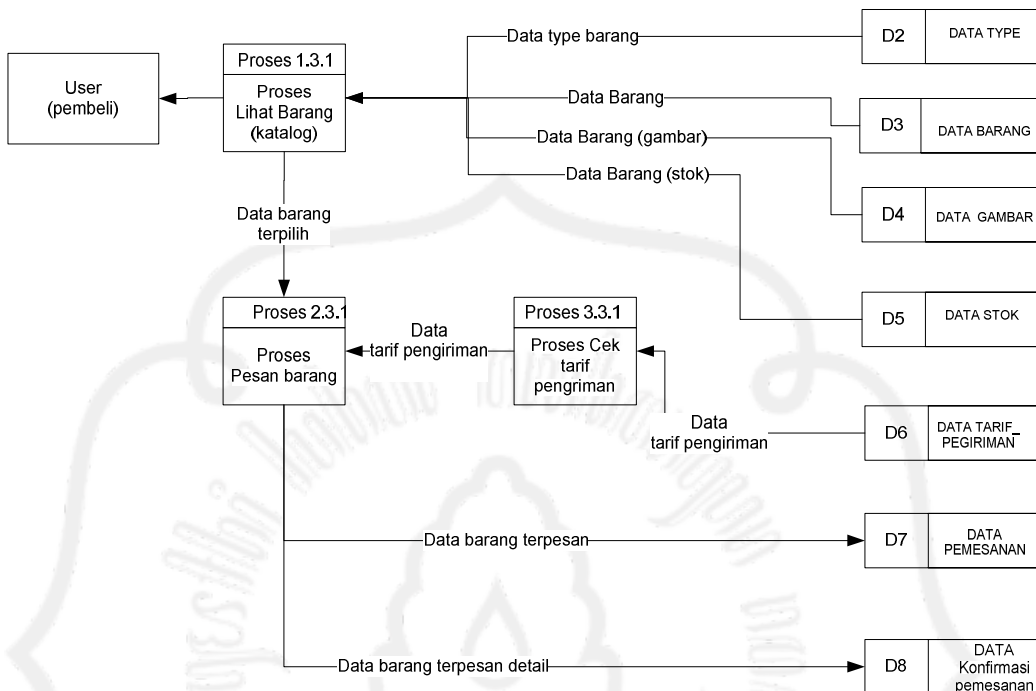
User (pembeli)

Proses 1.3.1
Proses Lihat Barang (katalog)

Data type barang
Data Barang
Data Barang (gambar)
Data Barang (stok)

D2 DATA TYPE
D3 DATA BARANG
D4 DATA GAMBAR
D5 DATA STOK

Data barang terpilih

Proses 2.3.1
Proses Pesan barang

Data tarif pengiriman

Proses 3.3.1
Proses Cek tarif pengriman

Data tarif pengiriman

D6 DATA TARIF_ PEGIRIMAN

Data barang terpesan
D7 DATA PEMESANAN

Data barang terpesan detail
D8 DATA Konfirmasi pemesanan